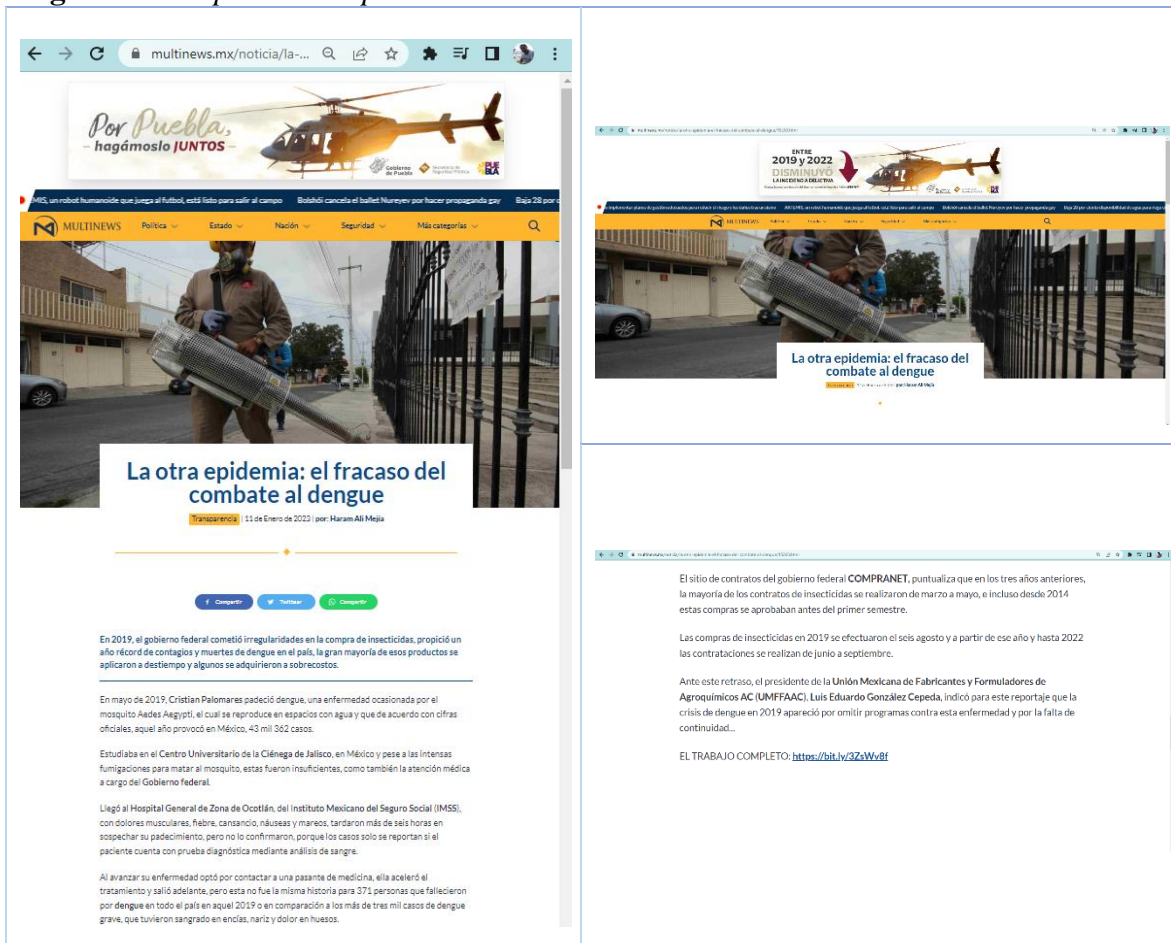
multinews.mx/noticia/la-...

Por Puebla, hagámoslo JUNTOS

Gobierno de Puebla

EMIS, un robot humanoide que juega al futbol, está listo para salir al campo   Bolshói cancela el ballet Nureyev por hacer propaganda gay   Baja 28 por

MULTINEWS   Política   Estado   Nación   Seguridad   Más categorías

La otra epidemia: el fracaso del combate al dengue

Transparencia | 11 de Enero de 2023 | por: Haram Ali Mejia

Compartir   Twittear   Compartir

En 2019, el gobierno federal cometió irregularidades en la compra de insecticidas, propició un año récord de contagios y muertes de dengue en el país, la gran mayoría de esos productos se aplicaron a destiempo y algunos se adquirieron a sobrecostos.

En mayo de 2019, Cristian Palomares padeció dengue, una enfermedad ocasionada por el mosquito Aedes Aegypti, el cual se reproduce en espacios con agua y que de acuerdo con cifras oficiales, aquel año provocó en México, 43 mil 362 casos.

Estudiaba en el Centro Universitario de la Ciénega de Jalisco, en México y pese a las intensas fumigaciones para matar al mosquito, estas fueron insuficientes, como también la atención médica a cargo del Gobierno federal.

Llegó al Hospital General de Zona de Ocotlán, del Instituto Mexicano del Seguro Social (IMSS), con dolores musculares, fiebre, cansancio, náuseas y mareos, tardaron más de seis horas en sospechar su padecimiento, pero no lo confirmaron, porque los casos solo se reportan si el paciente cuenta con prueba diagnóstica mediante análisis de sangre.

Al avanzar su enfermedad optó por contactar a una pasante de medicina, ella aceleró el tratamiento y salió adelante, pero esta no fue la misma historia para 371 personas que fallecieron por dengue en todo el país en aquel 2019 o en comparación a los más de tres mil casos de dengue grave, que tuvieron sangrado en encías, nariz y dolor en huesos.

ENTRE 2019 y 2022 DISMINUYÓ LA INCIDENCIA DELICTIVA

MULTINEWS

La otra epidemia: el fracaso del combate al dengue

por: Haram Ali Mejia

El sitio de contratos del gobierno federal COMPRANET, puntualiza que en los tres años anteriores, la mayoría de los contratos de insecticidas se realizaron de marzo a mayo, e incluso desde 2014 estas compras se aprobaban antes del primer semestre.

Las compras de insecticidas en 2019 se efectuaron el seis agosto y a partir de ese año y hasta 2022 las contrataciones se realizan de junio a septiembre.

Ante este retraso, el presidente de la Unión Mexicana de Fabricantes y Formuladores de Agroquímicos AC (UMFFAAC), Luis Eduardo González Cepeda, indicó para este reportaje que la crisis de dengue en 2019 apareció por omitir programas contra esta enfermedad y por la falta de continuidad...

EL TRABAJO COMPLETO: https://bit.ly/3ZsWv8f